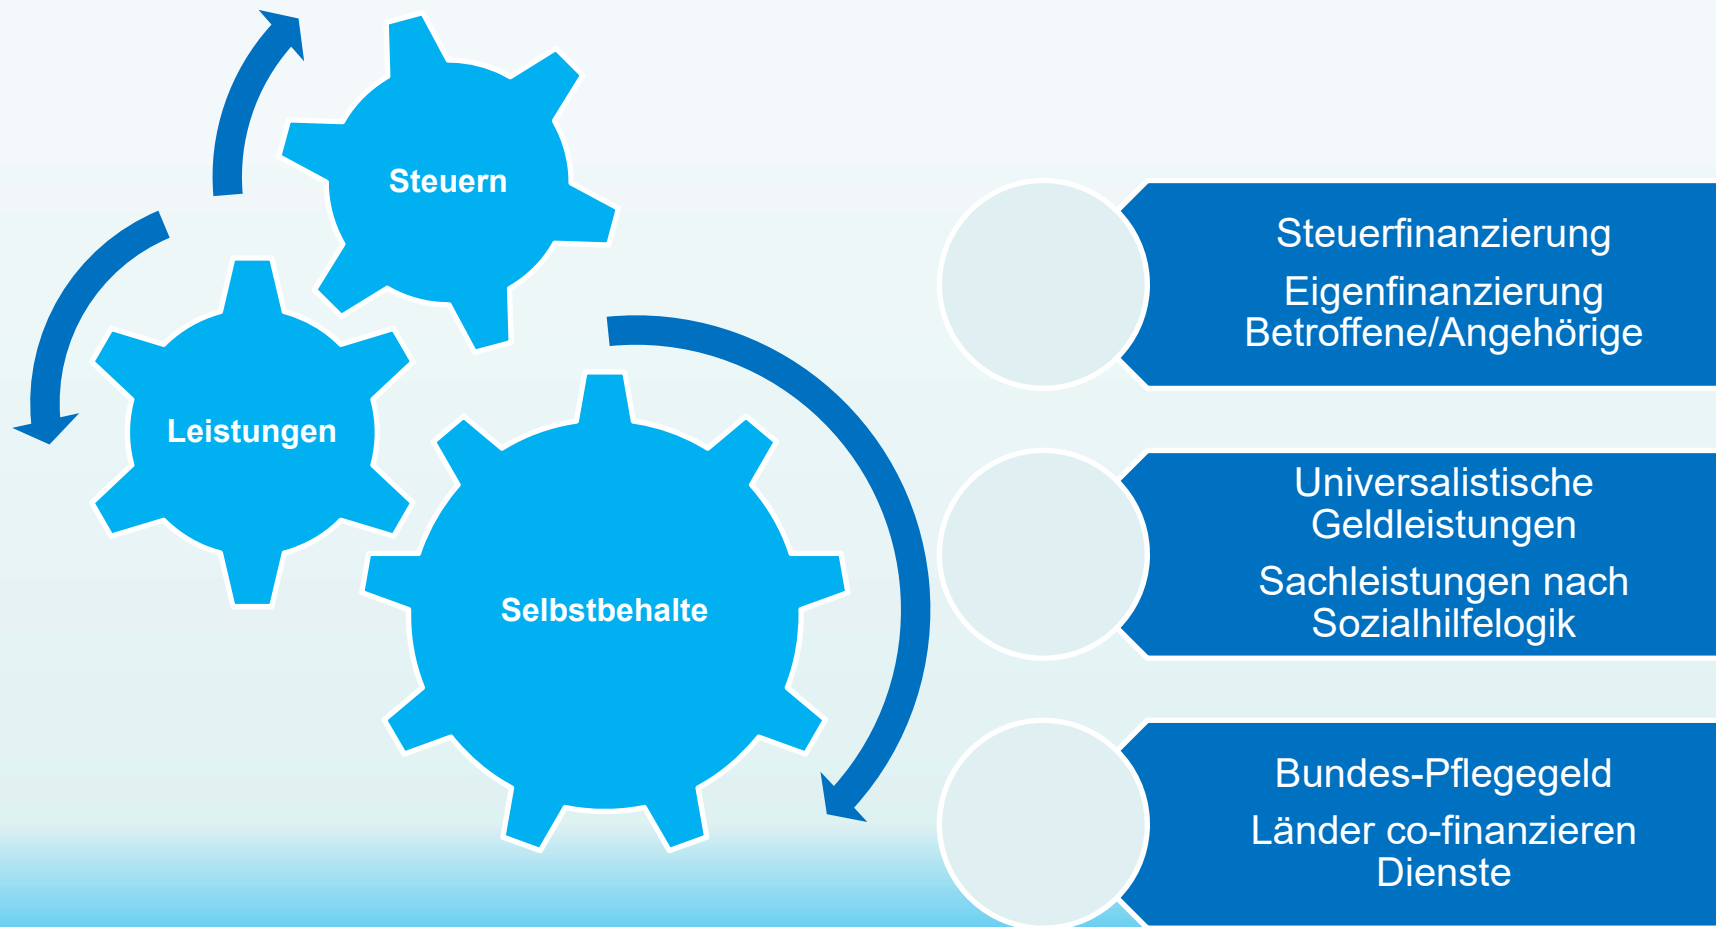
Steuern

Leistungen

Selbstbehalte

Steuerfinanzierung

Eigenfinanzierung Betroffene/Angehörige

Universalistische Geldleistungen

Sachleistungen nach Sozialhilfelogik

Bundes-Pflegegeld

Länder co-finanzieren Dienste